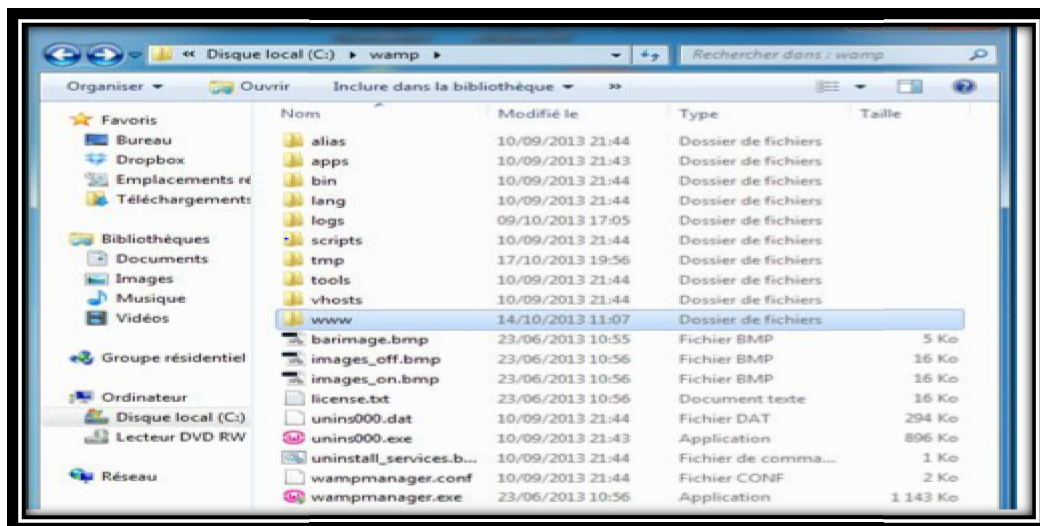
« Disque local (C:) ▸ wamp ▸

Rechercher dans : wamp

Organiser ▾ Ouvrir Inclure dans la bibliothèque ▾ »

Favoris
Bureau
Dropbox
Emplacements ré
Téléchargements

Bibliothèques
Documents
Images
Musique
Vidéos

Groupe résidentiel

Ordinateur
Disque local (C:)
Lecteur DVD RW

Réseau

| Nom | Modifié le | Type | Taille |
|---|---|---|---|
| alias | 10/09/2013 21:44 | Dossier de fichiers | |
| apps | 10/09/2013 21:43 | Dossier de fichiers | |
| bin | 10/09/2013 21:44 | Dossier de fichiers | |
| lang | 10/09/2013 21:44 | Dossier de fichiers | |
| logs | 09/10/2013 17:05 | Dossier de fichiers | |
| scripts | 10/09/2013 21:44 | Dossier de fichiers | |
| tmp | 17/10/2013 19:56 | Dossier de fichiers | |
| tools | 10/09/2013 21:44 | Dossier de fichiers | |
| vhosts | 10/09/2013 21:44 | Dossier de fichiers | |
| www | 14/10/2013 11:07 | Dossier de fichiers | |
| barimage.bmp | 23/06/2013 10:55 | Fichier BMP | 5 Ko |
| images_off.bmp | 23/06/2013 10:56 | Fichier BMP | 16 Ko |
| images_on.bmp | 23/06/2013 10:56 | Fichier BMP | 16 Ko |
| license.txt | 23/06/2013 10:56 | Document texte | 16 Ko |
| unins000.dat | 10/09/2013 21:44 | Fichier DAT | 294 Ko |
| unins000.exe | 10/09/2013 21:43 | Application | 896 Ko |
| uninstall_services.b... | 10/09/2013 21:44 | Fichier de comma... | 1 Ko |
| wampmanager.conf | 10/09/2013 21:44 | Fichier CONF | 2 Ko |
| wampmanager.exe | 23/06/2013 10:56 | Application | 1 143 Ko |